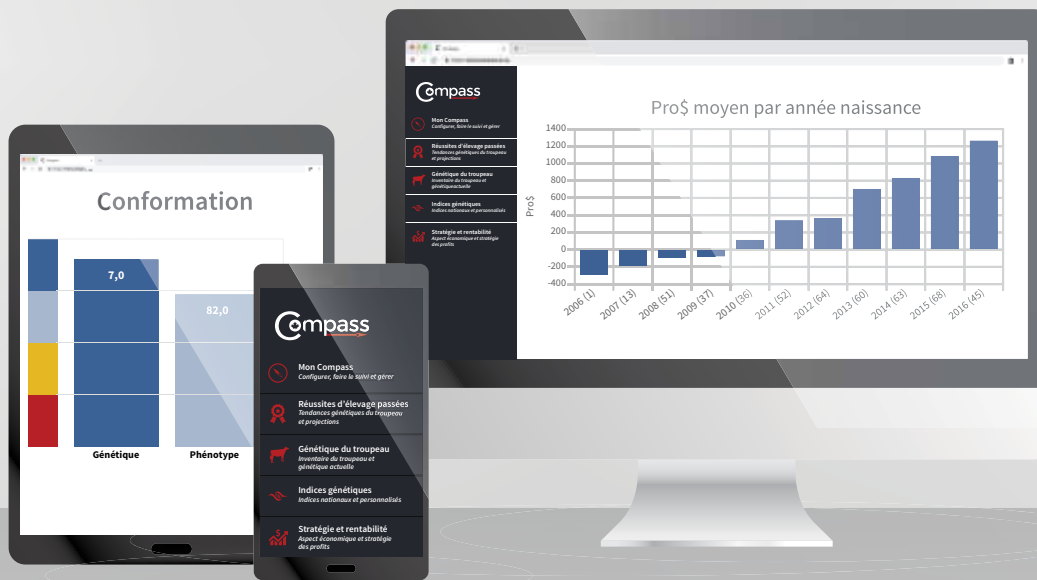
Compass

Mon Compass
Configurer, faire le suivi et gérer

Réussites d'élevage passées
Tendances génétiques du troupeau et projections

Génétique du troupeau
Inventaire du troupeau et génétique actuelle

Indices génétiques
Indices nationaux et personnalisés

Stratégie et rentabilité
Aspect économique et stratégie des profits

Pro$ moyen par année naissance

Pro$

1400
1200
1000
800
600
400
200
0
-200
-400

2006 (1)
2007 (13)
2008 (51)
2009 (37)
2010 (36)
2011 (52)
2012 (64)
2013 (60)
2014 (63)
2015 (68)
2016 (45)

Conformation

7,0
82,0
Génétique
Phénotype

Compass

Mon Compass
Configurer, faire le suivi et gérer

Réussites d'élevage passées
Tendances génétiques du troupeau et projections

Génétique du troupeau
Inventaire du troupeau et génétique actuelle

Indices génétiques
Indices nationaux et personnalisés

Stratégie et rentabilité
Aspect économique et stratégie des profits